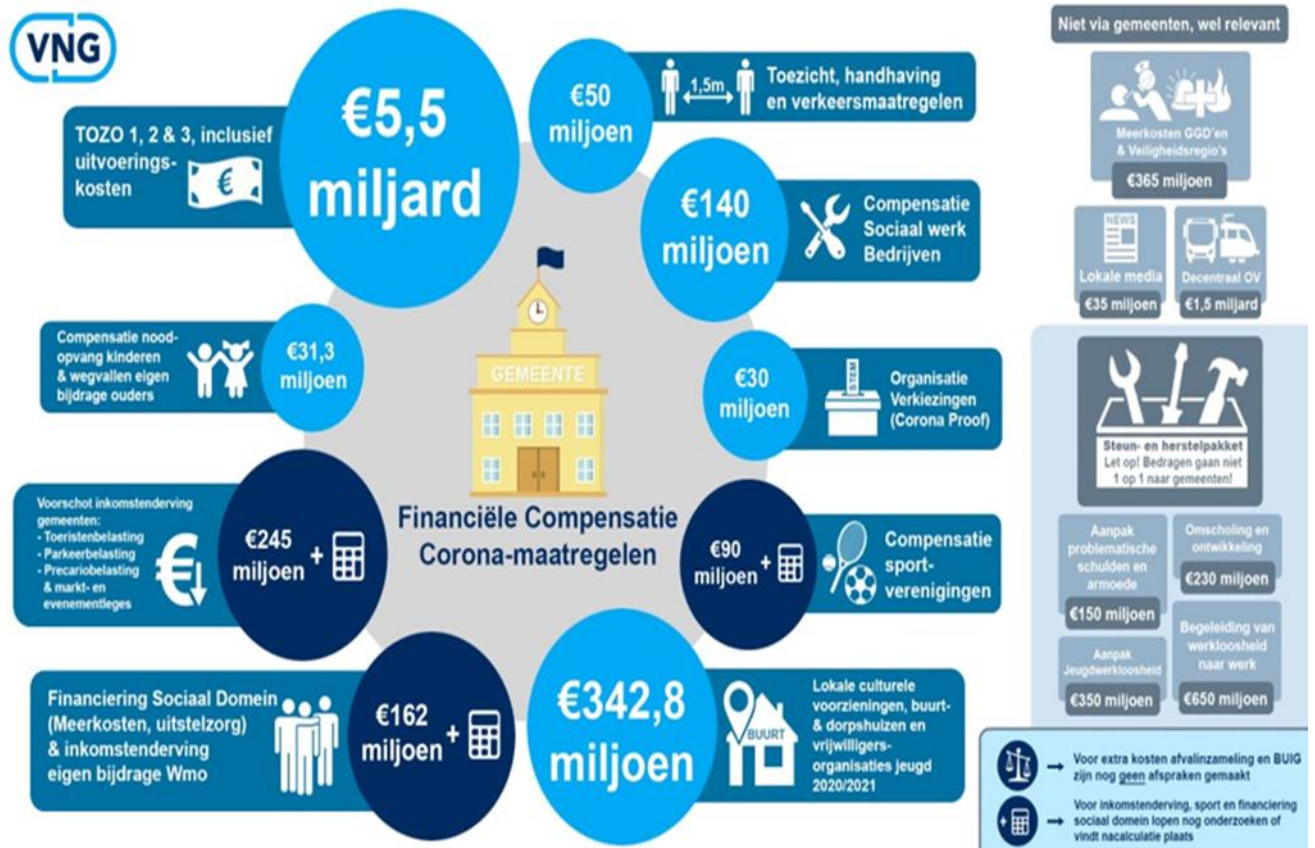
VNG

€5,5 miljard

TOZO 1, 2 & 3, inclusief uitvoeringskosten

€

€50 miljoen

1,5m

Toezicht, handhaving en verkeersmaatregelen

€140 miljoen

Compensatie Sociaal werk Bedrijven

Compensatie noodopvang kinderen & wegvallen eigen bijdrage ouders

€31,3 miljoen

GEMEENTE

€30 miljoen

STEM

Organisatie Verkiezingen (Corona Proof)

Financiële Compensatie Corona-maatregelen

Voorschot inkomstenderving gemeenten:
- Toeristenbelasting
- Parkeerbelasting
- Precariobelasting & markt- en evenementleges

€245 miljoen +

€90 miljoen +

Compensatie sportverenigingen

Financiering Sociaal Domein (Meerkosten, uitstelzorg) & inkomstenderving eigen bijdrage Wmo

€162 miljoen +

€342,8 miljoen

BUURT

Lokale culturele voorzieningen, buurt- & dorpshuizen en vrijwilligersorganisaties jeugd 2020/2021

Niet via gemeenten, wel relevant

Meerkosten GGD'en & Veiligheidsregio's

€365 miljoen

NEWS

Lokale media

€35 miljoen

Decentraal OV

€1,5 miljard

Steun- en herstelpakket
Let op! Bedragen gaan niet 1 op 1 naar gemeenten!

Aanpak problematische schulden en armoede

€150 miljoen

Omscholing en ontwikkeling

€230 miljoen

Aanpak Jeugdwerkloosheid

€350 miljoen

Begeleiding van werkloosheid naar werk

€650 miljoen

→ Voor extra kosten afvalinzameling en BUIG zijn nog geen afspraken gemaakt

→ Voor inkomstenderving, sport en financiering sociaal domein lopen nog onderzoeken of vindt nacalculatie plaats